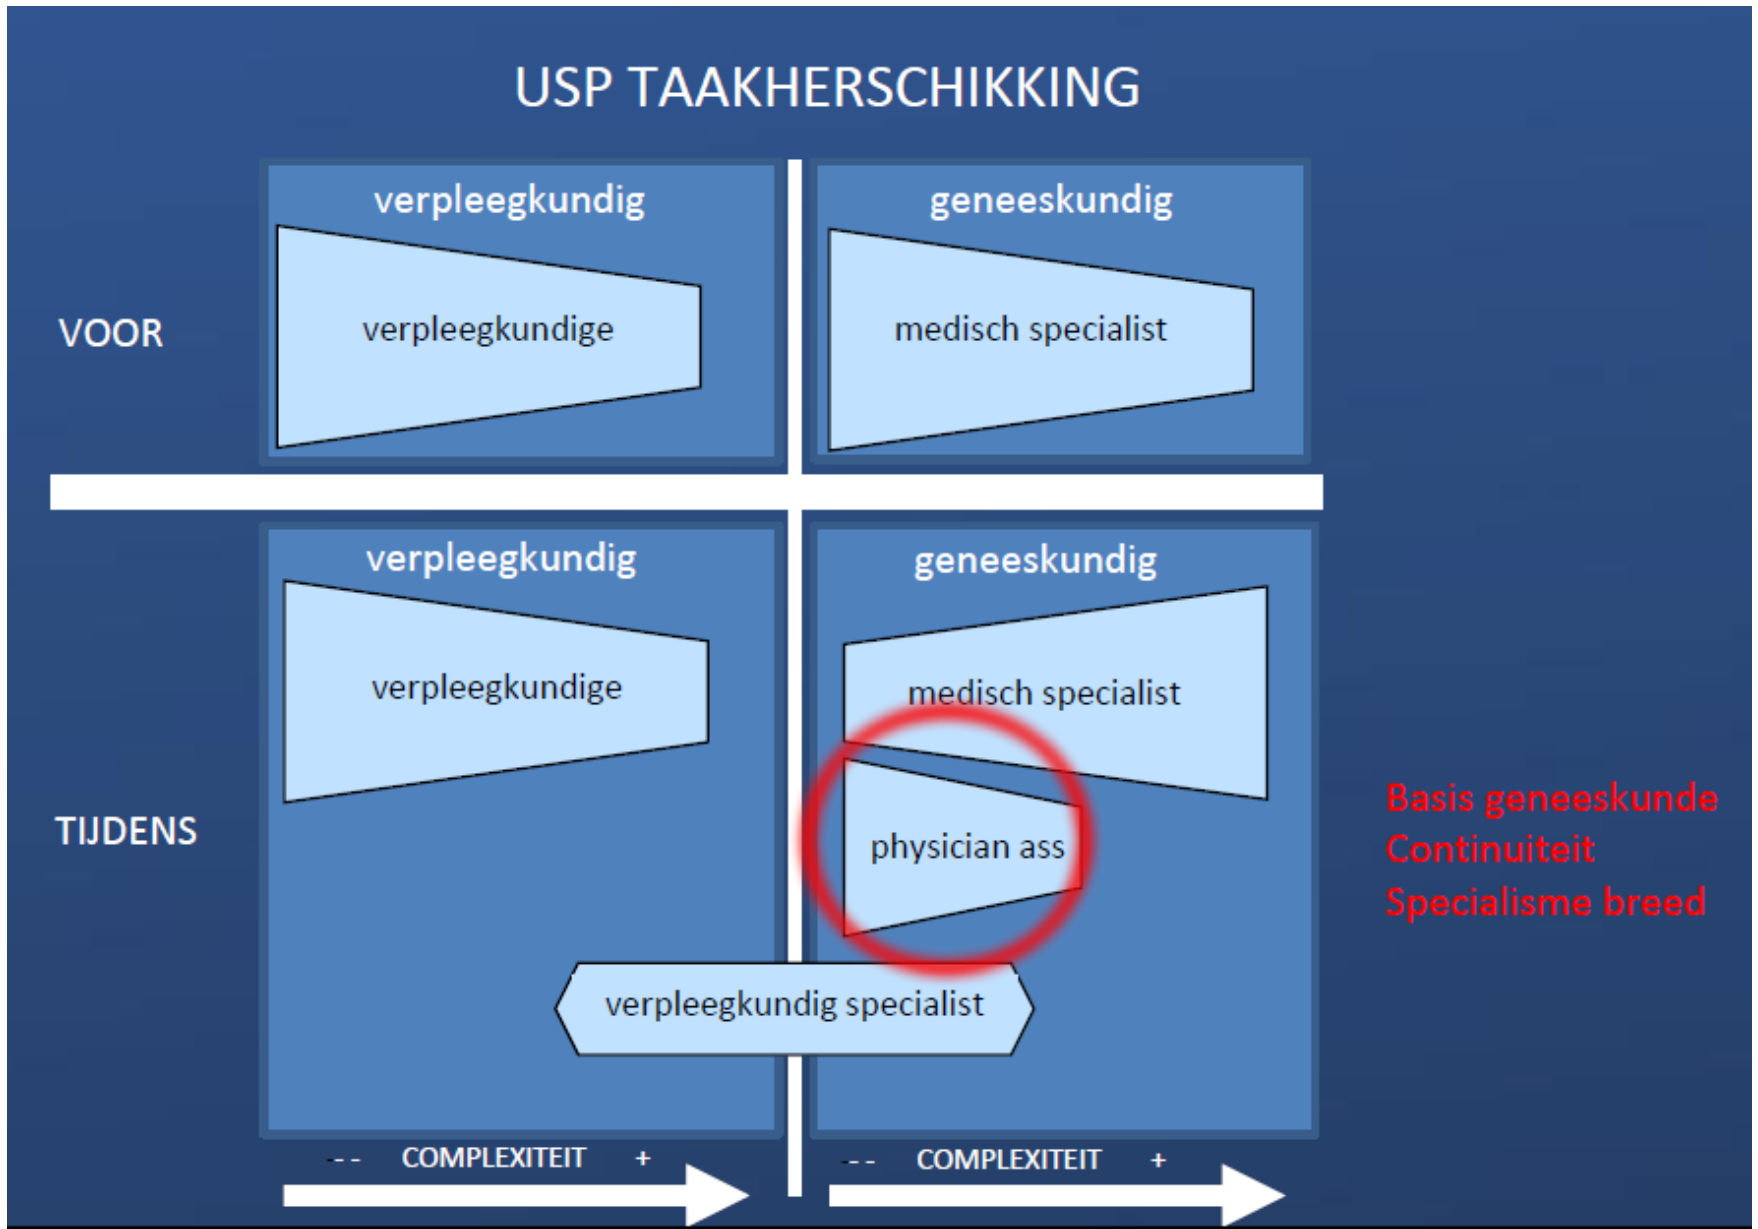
USP TAAKHERSCHIKKING

VOOR

verpleegkundig

verpleegkundige

geneeskundig

medisch specialist

TIJDENS

verpleegkundig

verpleegkundige

geneeskundig

medisch specialist

physician ass

verpleegkundig specialist

Basis geneeskunde
Continuiteit
Specialisme breed

-- COMPLEXITEIT +

-- COMPLEXITEIT +